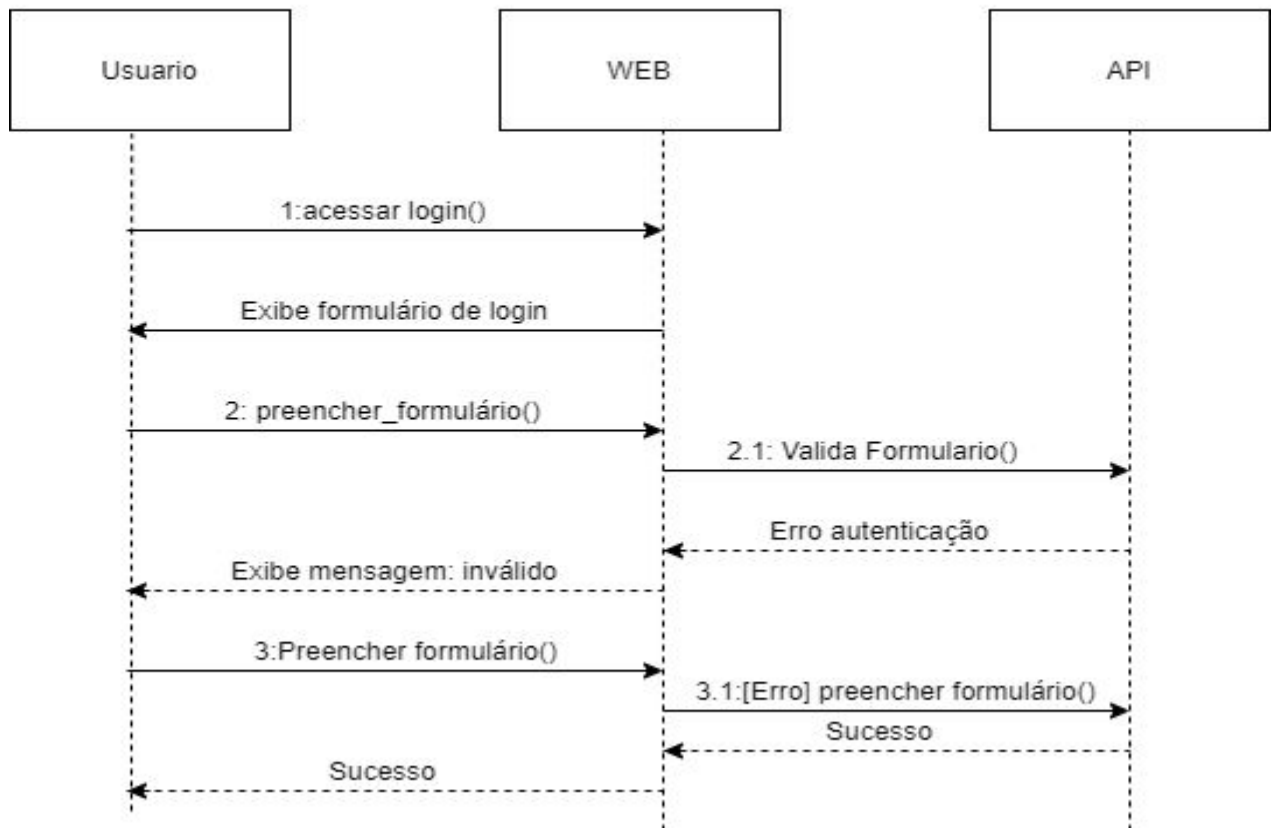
Usuario

WEB

API

1:acessar login()

Exibe formulário de login

2: preencher_formulário()

2.1: Valida Formulario()

Erro autenticação

Exibe mensagem: inválido

3:Preencher formulário()

3.1:[Erro] preencher formulário()

Sucesso

Sucesso